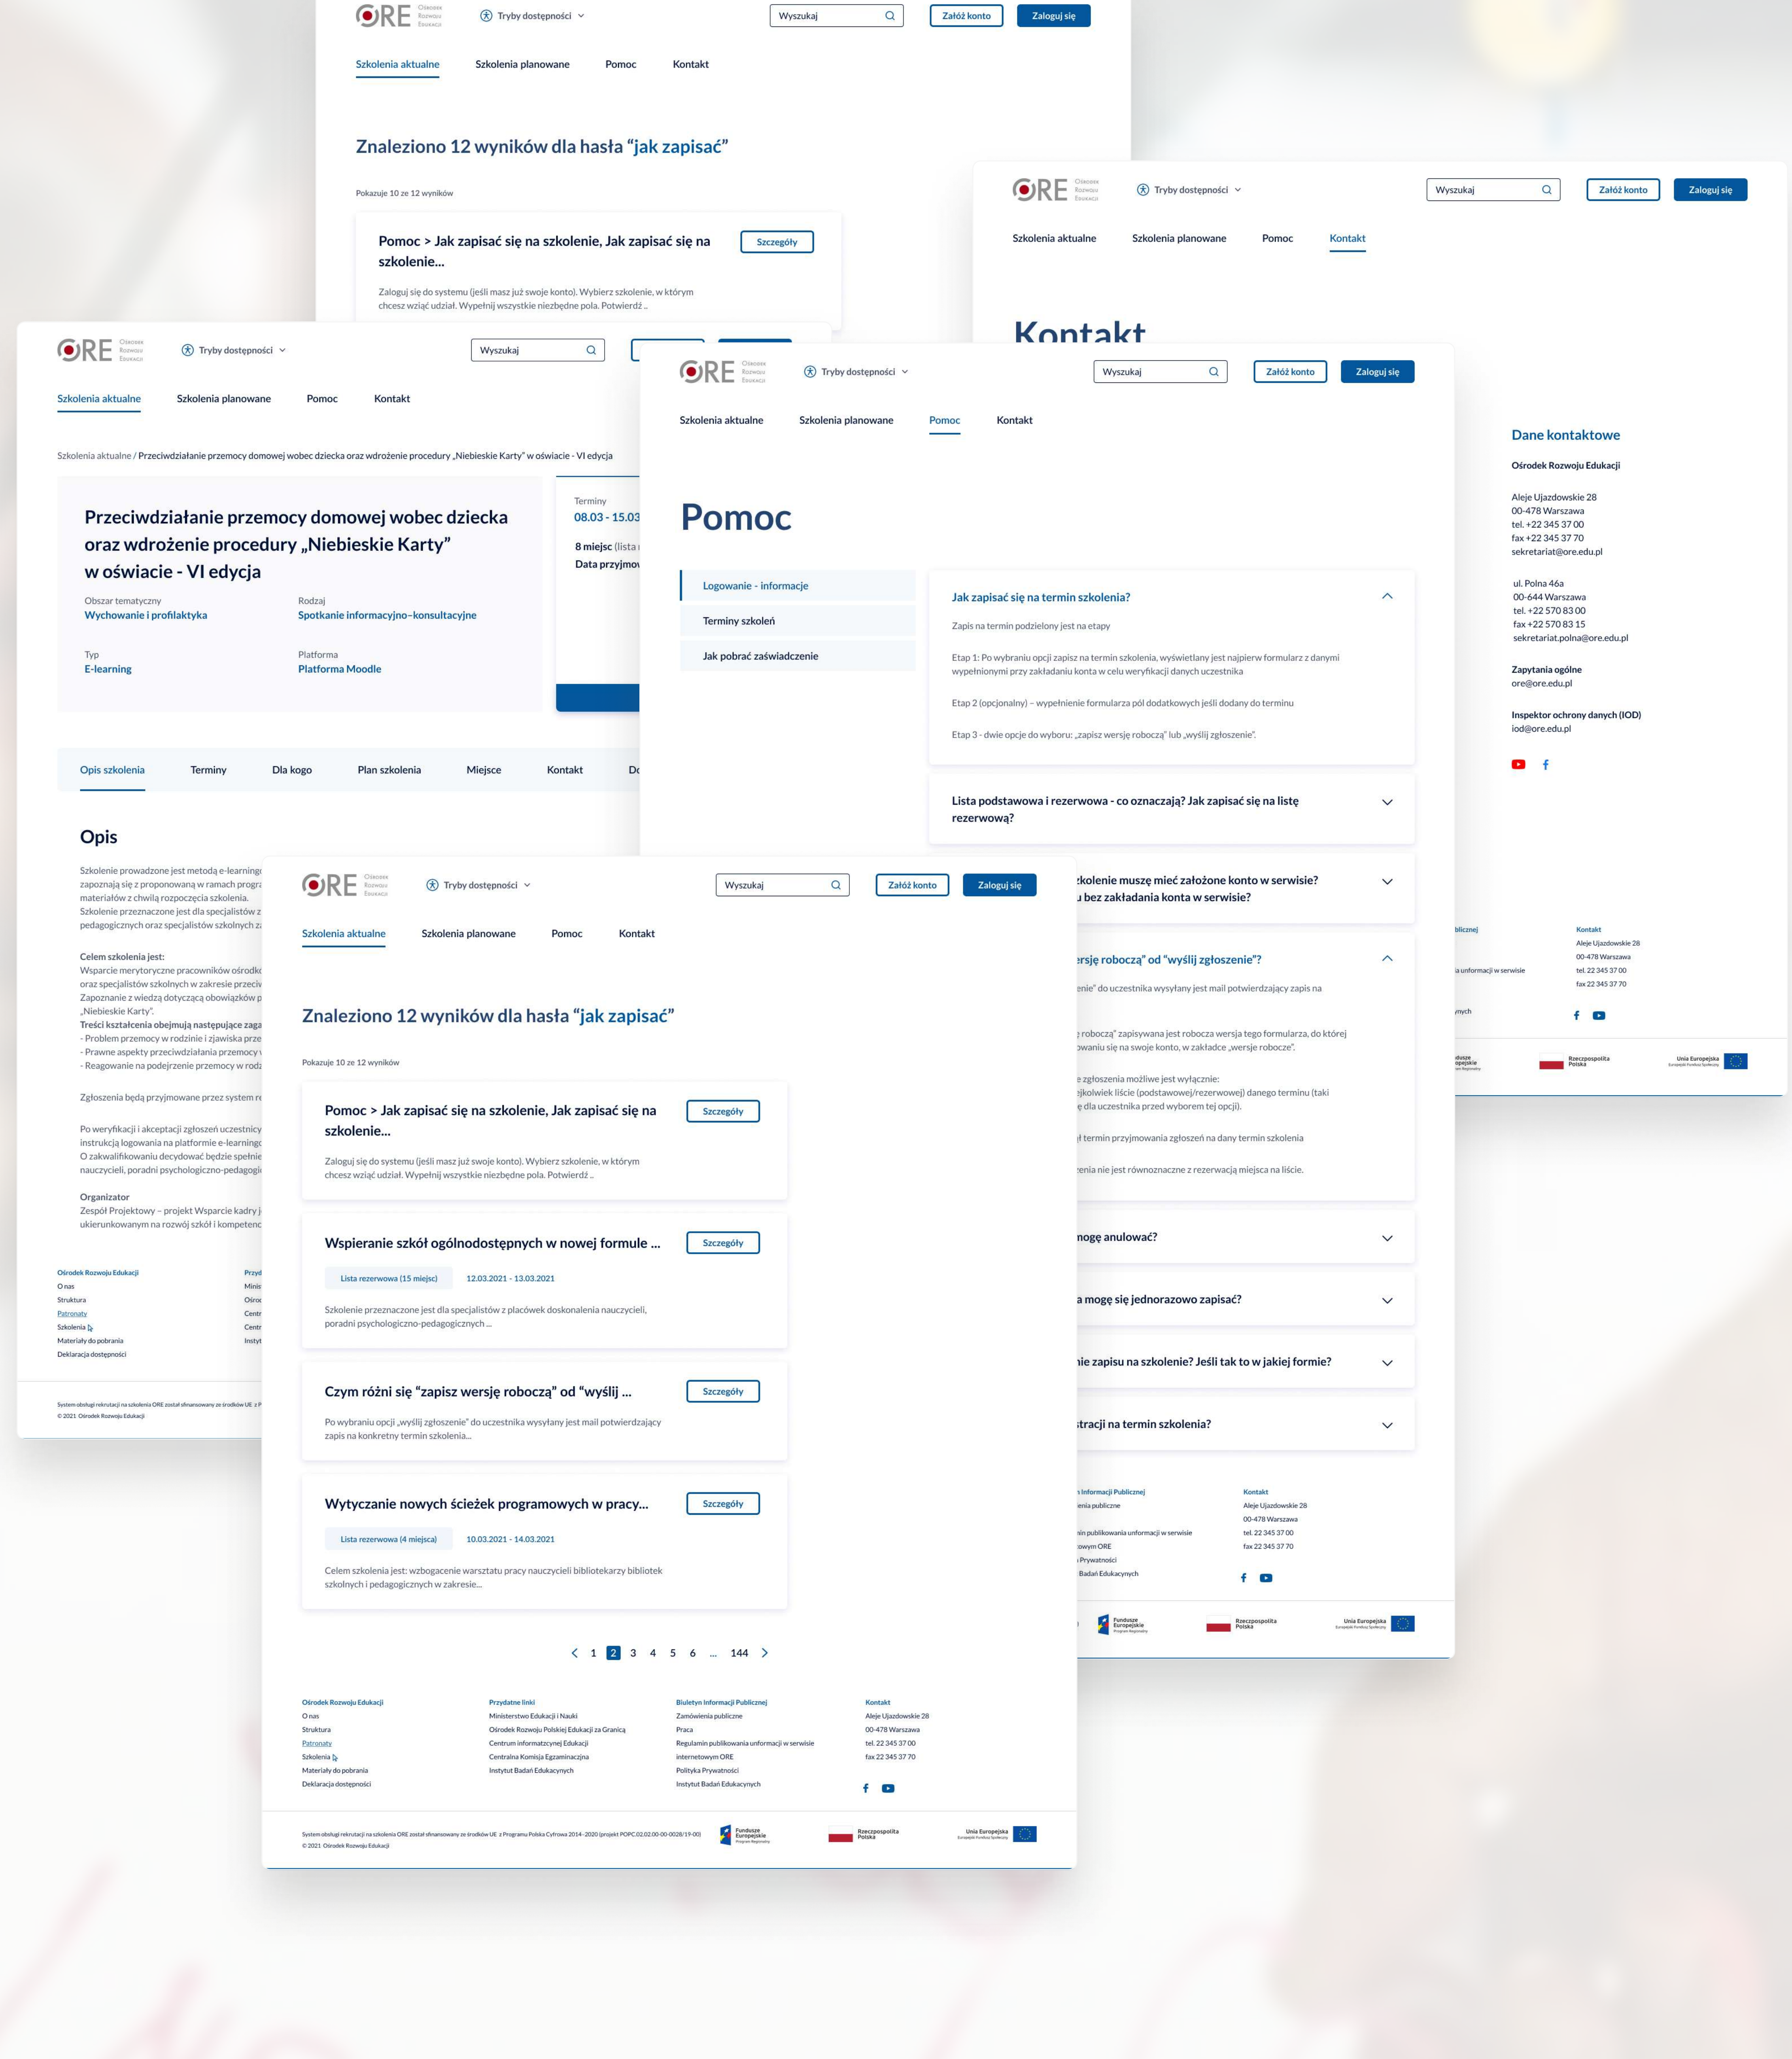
ORE Ośrodek Rozwoju Edukacji
Tryby dostępności
Wyszukaj
Załóż konto
Zaloguj się
Szkolenia aktualne
Szkolenia planowane
Pomoc
Kontakt

Znaleziono 12 wyników dla hasła “jak zapisać”

Pokazuje 10 ze 12 wyników

Pomoc > Jak zapisać się na szkolenie, Jak zapisać się na szkolenie...
Szczegóły
Zaloguj się do systemu (jeśli masz już swoje konto). Wybierz szkolenie, w którym chcesz wziąć udział. Wypełnij wszystkie niezbędne pola. Potwierdź ..

ORE Ośrodek Rozwoju Edukacji
Tryby dostępności
Wyszukaj
Załóż konto
Zaloguj się
Szkolenia aktualne
Szkolenia planowane
Pomoc
Kontakt

Kontakt

Dane kontaktowe
Ośrodek Rozwoju Edukacji

Aleje Ujazdowskie 28
00-478 Warszawa
tel. +22 345 37 00
fax +22 345 37 70
sekretariat@ore.edu.pl

ul. Polna 46a
00-644 Warszawa
tel. +22 570 83 00
fax +22 570 83 15
sekretariat.polna@ore.edu.pl

Zapytania ogólne
ore@ore.edu.pl

Inspektor ochrony danych (IOD)
iod@ore.edu.pl

Kontakt
Aleje Ujazdowskie 28
00-478 Warszawa
tel. 22 345 37 00
fax 22 345 37 70

ORE Ośrodek Rozwoju Edukacji
Tryby dostępności
Wyszukaj
Szkolenia aktualne
Szkolenia planowane
Pomoc
Kontakt

Szkolenia aktualne / Przeciwdziałanie przemocy domowej wobec dziecka oraz wdrożenie procedury „Niebieskie Karty” w oświacie - VI edycja

Przeciwdziałanie przemocy domowej wobec dziecka oraz wdrożenie procedury „Niebieskie Karty” w oświacie - VI edycja
Obszar tematyczny
Wychowanie i profilaktyka
Rodzaj
Spotkanie informacyjno-konsultacyjne
Typ
E-learning
Platforma
Platforma Moodle

Terminy
08.03 - 15.03
8 miejsc (lista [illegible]
Data przyjmo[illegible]

Opis szkolenia
Terminy
Dla kogo
Plan szkolenia
Miejsce
Kontakt
Do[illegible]

Opis
Szkolenie prowadzone jest metodą e-learning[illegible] zapoznają się z proponowaną w ramach progr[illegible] materiałów z chwilą rozpoczęcia szkolenia. Szkolenie przeznaczone jest dla specjalistów z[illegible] pedagogicznych oraz specjalistów szkolnych z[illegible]

Celem szkolenia jest:
Wsparcie merytoryczne pracowników ośrodk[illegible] oraz specjalistów szkolnych w zakresie przeciw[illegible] Zapoznanie z wiedzą dotyczącą obowiązków p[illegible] „Niebieskie Karty”.
Treści kształcenia obejmują następujące zaga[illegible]
- Problem przemocy w rodzinie i zjawiska prze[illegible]
- Prawne aspekty przeciwdziałania przemocy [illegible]
- Reagowanie na podejrzenie przemocy w rodz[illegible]

Zgłoszenia będą przyjmowane przez system r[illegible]

Po weryfikacji i akceptacji zgłoszeń uczestnicy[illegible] instrukcją logowania na platformie e-learning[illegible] O zakwalifikowaniu decydować będzie spełnie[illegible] nauczycieli, poradni psychologiczno-pedagogi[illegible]

Organizator
Zespół Projektowy – projekt Wsparcie kadry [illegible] ukierunkowanym na rozwój szkół i kompetenc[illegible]

ORE Ośrodek Rozwoju Edukacji
Tryby dostępności
Wyszukaj
Załóż konto
Zaloguj się
Szkolenia aktualne
Szkolenia planowane
Pomoc
Kontakt

Pomoc

Logowanie - informacje
Terminy szkoleń
Jak pobrać zaświadczenie

Jak zapisać się na termin szkolenia?
Zapis na termin podzielony jest na etapy
Etap 1: Po wybraniu opcji zapisz na termin szkolenia, wyświetlany jest najpierw formularz z danymi wypełnionymi przy zakładaniu konta w celu weryfikacji danych uczestnika
Etap 2 (opcjonalny) – wypełnienie formularza pól dodatkowych jeśli dodany do terminu
Etap 3 - dwie opcje do wyboru: „zapisz wersję roboczą” lub „wyślij zgłoszenie”.

Lista podstawowa i rezerwowa - co oznaczają? Jak zapisać się na listę rezerwową?

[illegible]zkolenie muszę mieć założone konto w serwisie? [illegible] bez zakładania konta w serwisie?

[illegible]rsję roboczą” od “wyślij zgłoszenie”?
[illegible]enie” do uczestnika wysyłany jest mail potwierdzający zapis na
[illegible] roboczą” zapisywana jest robocza wersja tego formularza, do której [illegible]owaniu się na swoje konto, w zakładce „wersje robocze”.
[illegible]e zgłoszenia możliwe jest wyłącznie: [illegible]jkolwiek liście (podstawowej/rezerwowej) danego terminu (taki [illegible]ę dla uczestnika przed wyborem tej opcji).
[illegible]ł termin przyjmowania zgłoszeń na dany termin szkolenia
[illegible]enia nie jest równoznaczne z rezerwacją miejsca na liście.

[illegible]mogę anulować?
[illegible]a mogę się jednorazowo zapisać?
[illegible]nie zapisu na szkolenie? Jeśli tak to w jakiej formie?
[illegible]tracji na termin szkolenia?

ORE Ośrodek Rozwoju Edukacji
Tryby dostępności
Wyszukaj
Załóż konto
Zaloguj się
Szkolenia aktualne
Szkolenia planowane
Pomoc
Kontakt

Znaleziono 12 wyników dla hasła “jak zapisać”

Pokazuje 10 ze 12 wyników

Pomoc > Jak zapisać się na szkolenie, Jak zapisać się na szkolenie...
Szczegóły
Zaloguj się do systemu (jeśli masz już swoje konto). Wybierz szkolenie, w którym chcesz wziąć udział. Wypełnij wszystkie niezbędne pola. Potwierdź ..

Wspieranie szkół ogólnodostępnych w nowej formule ...
Szczegóły
Lista rezerwowa (15 miejsc)
12.03.2021 - 13.03.2021
Szkolenie przeznaczone jest dla specjalistów z placówek doskonalenia nauczycieli, poradni psychologiczno-pedagogicznych ...

Czym różni się “zapisz wersję roboczą” od “wyślij ...
Szczegóły
Po wybraniu opcji „wyślij zgłoszenie” do uczestnika wysyłany jest mail potwierdzający zapis na konkretny termin szkolenia...

Wytyczanie nowych ścieżek programowych w pracy...
Szczegóły
Lista rezerwowa (4 miejsca)
10.03.2021 - 14.03.2021
Celem szkolenia jest: wzbogacenie warsztatu pracy nauczycieli bibliotekarzy bibliotek szkolnych i pedagogicznych w zakresie...

1 2 3 4 5 6 ... 144

Ośrodek Rozwoju Edukacji
O nas
Struktura
Patronaty
Szkolenia
Materiały do pobrania
Deklaracja dostępności

Przydatne linki
Ministerstwo Edukacji i Nauki
Ośrodek Rozwoju Polskiej Edukacji za Granicą
Centrum informatyczne Edukacji
Centralna Komisja Egzaminacyjna
Instytut Badań Edukacyjnych

Biuletyn Informacji Publicznej
Zamówienia publiczne
Praca
Regulamin publikowania unformacji w serwisie internetowym ORE
Polityka Prywatności
Instytut Badań Edukacyjnych

Kontakt
Aleje Ujazdowskie 28
00-478 Warszawa
tel. 22 345 37 00
fax 22 345 37 70

System obsługi rekrutacji na szkolenia ORE został sfinansowany ze środków UE z Programu Polska Cyfrowa 2014-2020 (projekt POPC.02.02.00-00-0028/19-00)
© 2021 Ośrodek Rozwoju Edukacji
Fundusze Europejskie Program Regionalny
Rzeczpospolita Polska
Unia Europejska Europejski Fundusz Społeczny